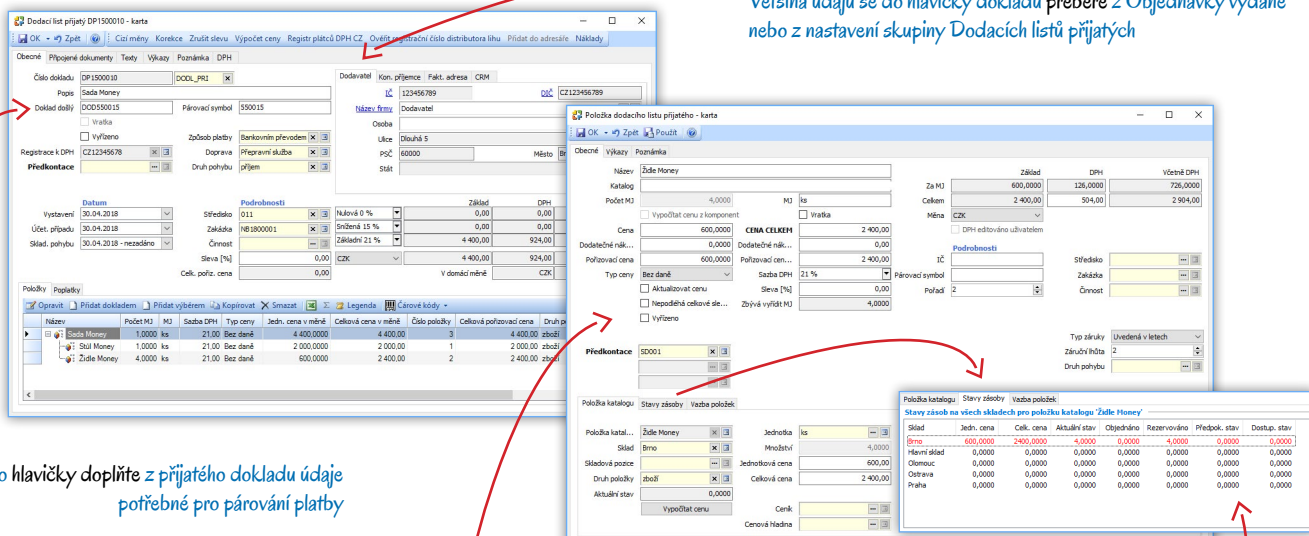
Většina údajů se do hlavičky dokladu přebere z Objednávky vydané nebo z nastavení skupiny Dodacích listů přijatých

Dodací list přijatý DP1500010 - karta

OK Zpět Cizí měny Korekce Zrušit slevu Výpočet ceny Registr plátců DPH CZ Ověřit registrační číslo distributora lihu Přidat do adresáře Náklady

Obecné Připojené dokumenty Texty Výkazy Poznámka DPH

Číslo dokladu DP1500010 DODL_PRI
Popis Sada Money
Doklad došlý DOD550015 Párovací symbol 550015
Vratka
Vyřízeno Způsob platby Bankovním převodem
Registrace k DPH CZ12345678 Doprava Přepravní služba
Předkontace Druh pohybu příjem

Dodavatel Kon. příjemce Fakt. adresa CRM
IČ 123456789 DIČ CZ123456789
Název firmy Dodavatel
Osoba
Ulice Dlouhá 5
PSČ 60000 Město Br
Stát

Datum
Vystavení 30.04.2018
Účet. případu 30.04.2018
Sklad. pohybu 30.04.2018 - nezadáno

Podrobnosti
Středisko 011
Zakázka NB1800001
Činnost
Sleva [%] 0,00
Celk. pořiz. cena 0,00

| | Základ | DPH |
|---|---|---|
| Nulová 0 % | 0,00 | 0,00 |
| Snížená 15 % | 0,00 | 0,00 |
| Základní 21 % | 4 400,00 | 924,00 |
| | 4 400,00 | 924,00 |

CZK V domácí měně CZK

Položky Poplatky
Opravit Přidat dokladem Přidat výběrem Kopírovat Smazat Legenda Čárové kódy

| Název | Počet MJ | MJ | Sazba DPH | Typ ceny | Jedn. cena v měně | Celková cena v měně | Číslo položky | Celková pořizovací cena | Druh po |
|---|---|---|---|---|---|---|---|---|---|
| Sada Money | 1,0000 | ks | 21,00 | Bez daně | 4 400,0000 | 4 400,00 | 3 | 4 400,00 | zboží |
| Stůl Money | 1,0000 | ks | 21,00 | Bez daně | 2 000,0000 | 2 000,00 | 1 | 2 000,00 | zboží |
| Židle Money | 4,0000 | ks | 21,00 | Bez daně | 600,0000 | 2 400,00 | 2 | 2 400,00 | zboží |

Položka dodacího listu přijatého - karta
OK Zpět Použít
Obecné Výkazy Poznámka

Název Židle Money
Katalog
Počet MJ 4,0000 MJ ks
Vypočítat cenu z komponent Vratka
Cena 600,0000 CENA CELKEM 2 400,00
Dodatečné nák... 0,0000 Dodatečné nák... 0,00
Pořizovací cena 600,0000 Pořizovací cen... 2 400,00
Typ ceny Bez daně Sazba DPH 21 %
Aktualizovat cenu Sleva [%] 0,00
Nepodléhá celkové sle... Zbývá vyřídit MJ 4,0000
Vyřízeno
Předkontace SD001

| | Základ | DPH | Včetně DPH |
|---|---|---|---|
| Za MJ | 600,0000 | 126,0000 | 726,0000 |
| Celkem | 2 400,00 | 504,00 | 2 904,00 |

Měna CZK
DPH editováno uživatelem
Podrobnosti
IČ Středisko
Párovací symbol Zakázka
Pořadí 2 Činnost
Typ záruky Uvedená v letech
Záruční lhůta 2
Druh pohybu

Položka katalogu Stavy zásoby Vazba položek
Položka katal... Židle Money Jednotka ks
Sklad Brno Množství 4,0000
Skladová pozice Jednotková cena 600,00
Druh položky zboží Celková cena 2 400,00
Aktuální stav 0,0000
Vypočítat cenu Ceník
Cenová hladina

Položka katalogu Stavy zásoby Vazba položek
Stavy zásob na všech skladech pro položku katalogu 'Židle Money'

| Sklad | Jedn. cena | Celk. cena | Aktuální stav | Objednáno | Rezervováno | Předpok. stav | Dostup. stav |
|---|---|---|---|---|---|---|---|
| Brno | 600,0000 | 2400,0000 | 4,0000 | 0,0000 | 4,0000 | 0,0000 | 0,0000 |
| Hlavní sklad | 0,0000 | 0,0000 | 0,0000 | 0,0000 | 0,0000 | 0,0000 | 0,0000 |
| Olomouc | 0,0000 | 0,0000 | 0,0000 | 0,0000 | 0,0000 | 0,0000 | 0,0000 |
| Ostrava | 0,0000 | 0,0000 | 0,0000 | 0,0000 | 0,0000 | 0,0000 | 0,0000 |
| Praha | 0,0000 | 0,0000 | 0,0000 | 0,0000 | 0,0000 | 0,0000 | 0,0000 |

o hlavičky doplňte z přijatého dokladu údaje potřebné pro párování platby